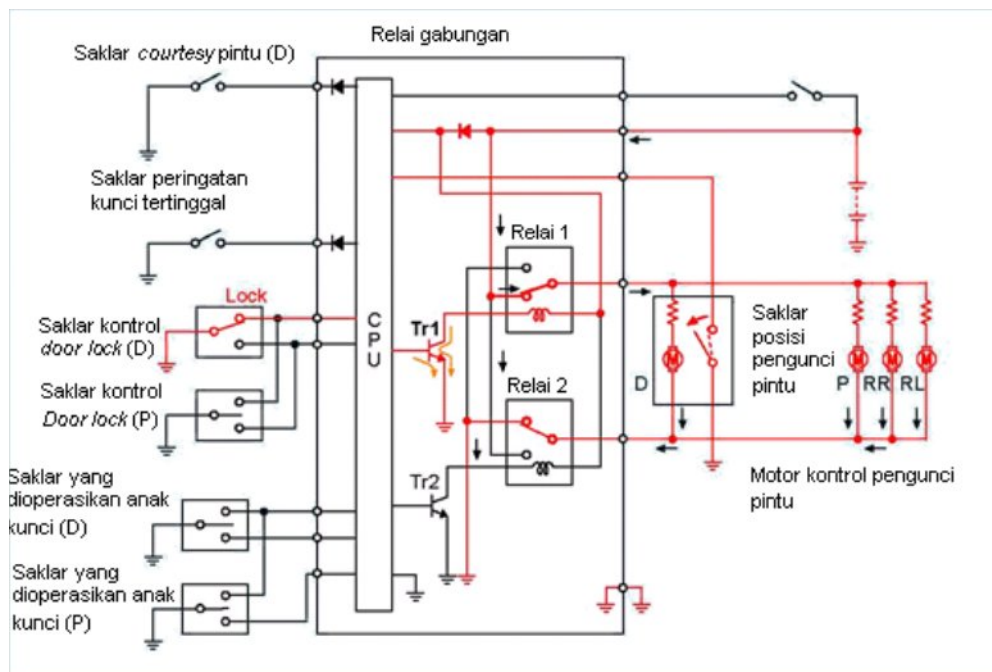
Relai gabungan

Saklar *courtesy* pintu (D)

Saklar peringatan kunci tertinggal

Lock

Saklar kontrol *door lock* (D)

Saklar kontrol *Door lock* (P)

Saklar yang dioperasikan anak kunci (D)

Saklar yang dioperasikan anak kunci (P)

C P U

Tr1

Tr2

Relai 1

Relai 2

D

Saklar posisi pengunci pintu

P RR RL

Motor kontrol pengunci pintu